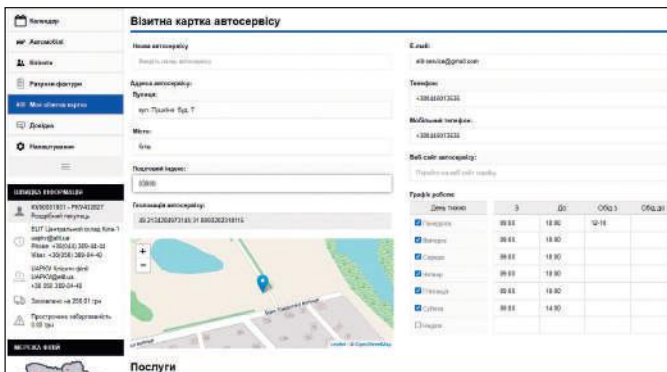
Календар
Автомобілі
Візити
Рахунок-фактури
Моя візитна картка
Довідка
Налаштування

ШВИДКА ІНФОРМАЦІЯ
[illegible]
Роздрібний покупець
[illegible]
Тел. +38(044) 389-44-40
Факс +38(058) 389-04-40
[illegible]
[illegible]
+38 050 389-04-40
Замовлено на 208.61 грн
Прострочена заборгованість 0.00 грн

МЕРЕЖА ФІЛІЙ

Візитна картка автосервісу

Назва автосервісу
Введіть назву автосервісу

Адреса автосервісу:
Вулиця:
вул. Пушкіна, буд. 7
Місто:
Біла
Поштовий індекс:
03800
Геолокація автосервісу:
49.2134368973145 31.8902063316115

E-mail:
ab-service@gmail.com
Телефон:
+380445013535
Мобільний телефон:
+380445013535
Веб сайт автосервісу:
Введіть назву веб сайт сервісу

Графік роботи:
| День тижня | З | До | Обід з | Обід до |
|---|---|---|---|---|
| Понеділок | 09:00 | 18:00 | 12:15 | |
| Вівторок | 09:00 | 18:00 | | |
| Середа | 09:00 | 18:00 | | |
| Четвер | 09:00 | 18:00 | | |
| П'ятниця | 09:00 | 18:00 | | |
| Субота | 09:00 | 14:00 | | |
| Неділя | | | | |

Leaflet | © OpenStreetMap

Послуги